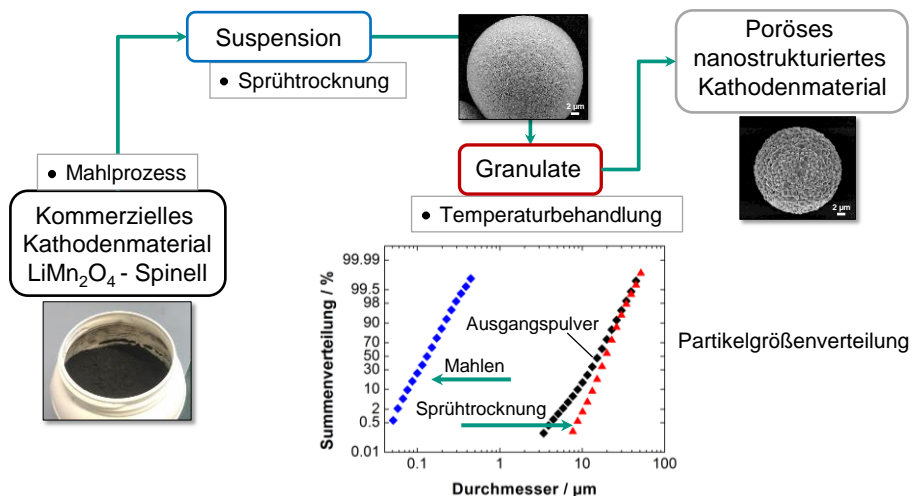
Suspension

• Sprühtrocknung

2 µm

Poröses nanostrukturiertes Kathodenmaterial

2 µm

• Mahlprozess

Granulate

Kommerzielles Kathodenmaterial $LiMn_2O_4$ - Spinell

• Temperaturbehandlung

| 99.99 |
|---|
| 99.5 |
| 98 |
| 90 |
| 70 |
| 50 |
| 30 |
| 10 |
| 2 |
| 0.5 |
| 0.01 |

Summenverteilung / %

Ausgangspulver

Mahlen

Sprühtrocknung

0.1 1 10 100

Durchmesser / µm

Partikelgrößenverteilung